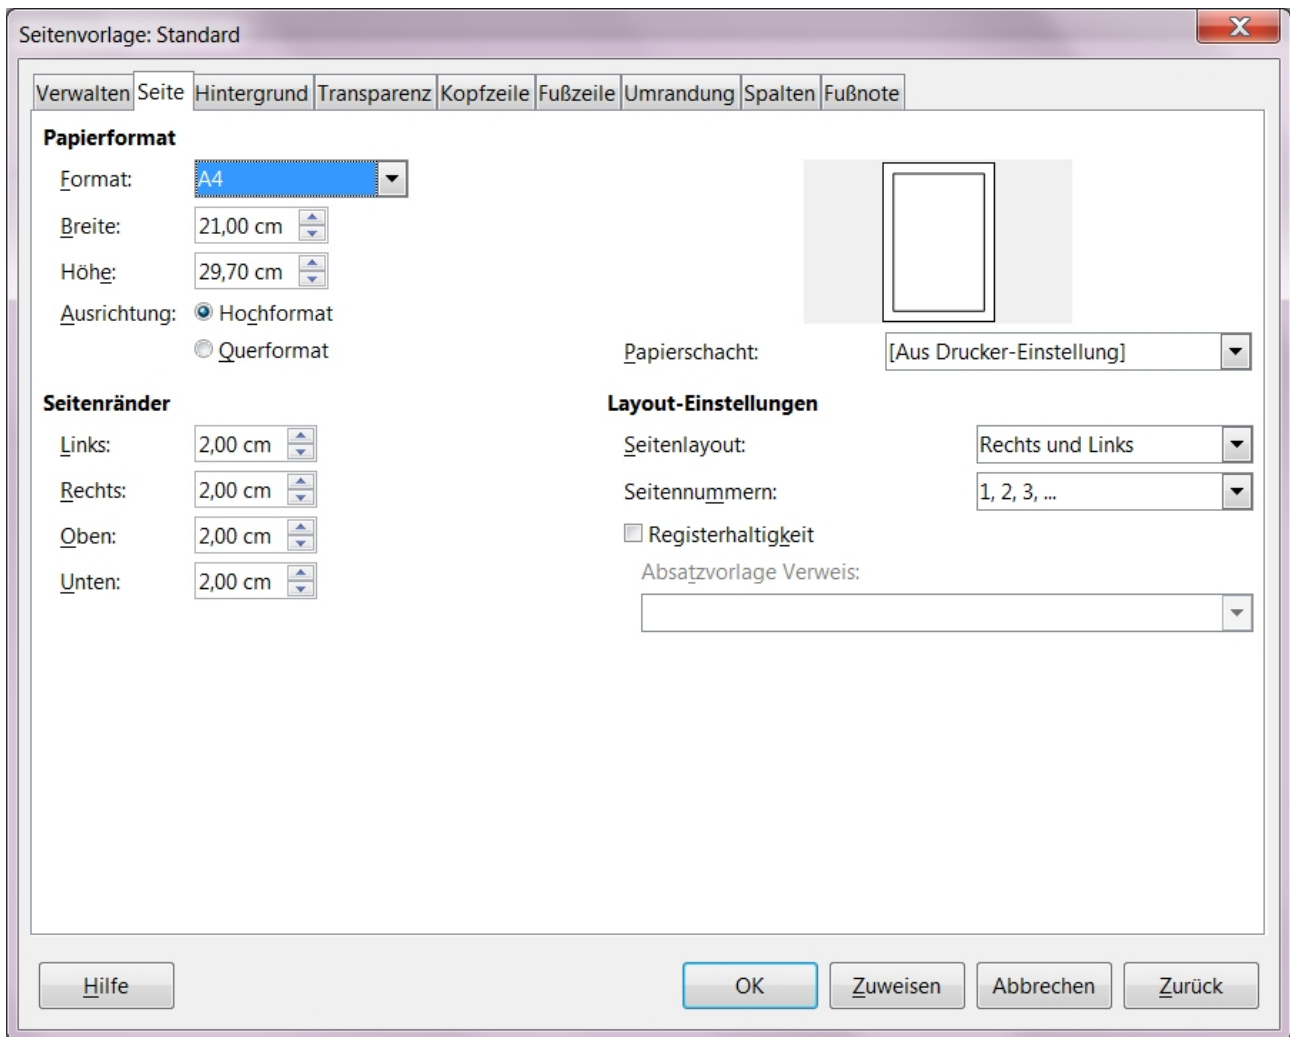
Seitenvorlage: Standard

Verwalten Seite Hintergrund Transparenz Kopfzeile Fußzeile Umrandung Spalten Fußnote

Papierformat

Format: A4

Breite: 21,00 cm

Höhe: 29,70 cm

Ausrichtung: Hochformat

Querformat

Papierschacht: [Aus Drucker-Einstellung]

Seitenränder

Links: 2,00 cm

Rechts: 2,00 cm

Oben: 2,00 cm

Unten: 2,00 cm

Layout-Einstellungen

Seitenlayout: Rechts und Links

Seitennummern: 1, 2, 3, ...

Registerhaltigkeit

Absatzvorlage Verweis:

Hilfe

OK Zuweisen Abbrechen Zurück